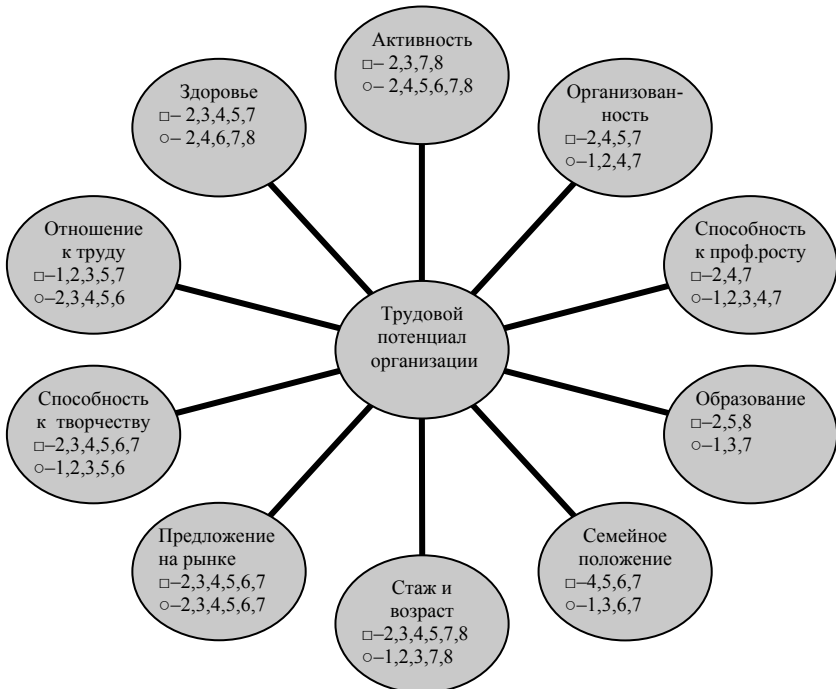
Активность
□– 2,3,7,8
○– 2,4,5,6,7,8

Здоровье
□– 2,3,4,5,7
○– 2,4,6,7,8

Организованность
□–2,4,5,7
○–1,2,4,7

Отношение к труду
□–1,2,3,5,7
○–2,3,4,5,6

Способность к проф.росту
□–2,4,7
○–1,2,3,4,7

Трудовой потенциал организации

Способность к творчеству
□–2,3,4,5,6,7
○–1,2,3,5,6

Образование
□–2,5,8
○–1,3,7

Предложение на рынке
□–2,3,4,5,6,7
○–2,3,4,5,6,7

Семейное положение
□–4,5,6,7
○–1,3,6,7

Стаж и возраст
□–2,3,4,5,7,8
○–1,2,3,7,8